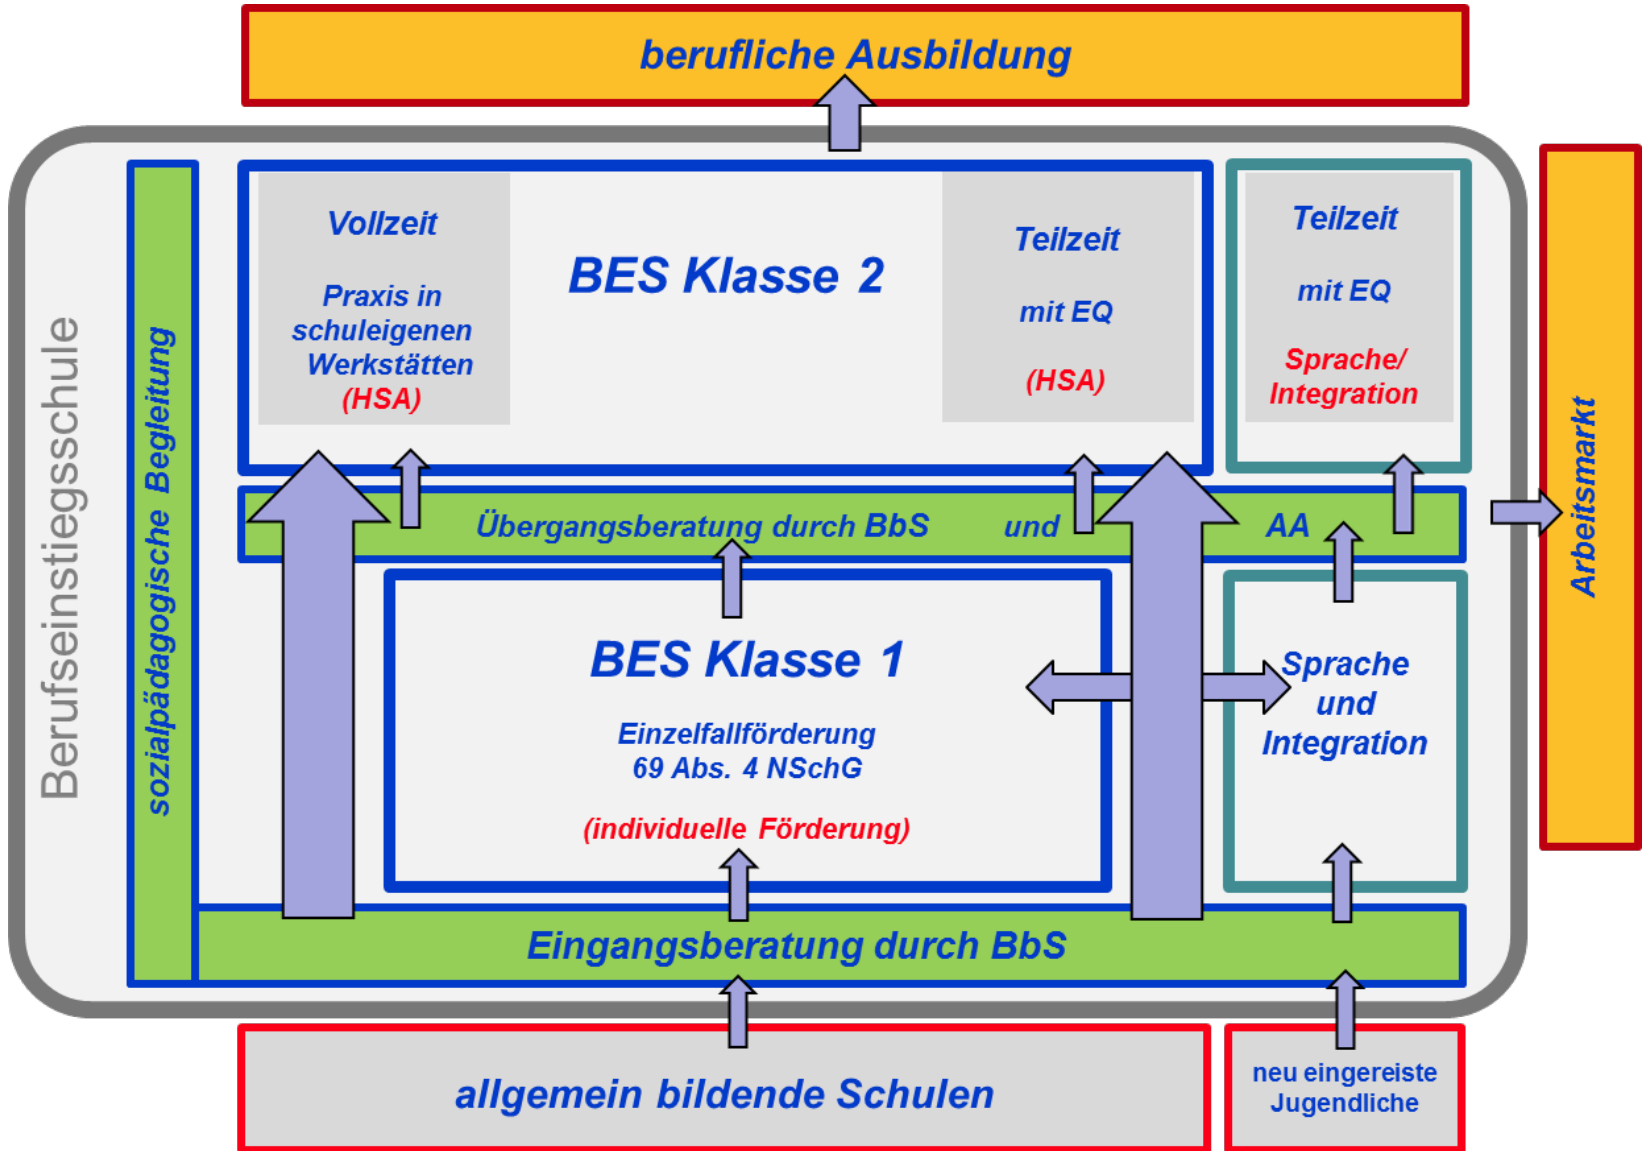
berufliche Ausbildung

Berufseinstiegsschule

sozialpädagogische Begleitung

Vollzeit

Praxis in schuleigenen Werkstätten (HSA)

BES Klasse 2

Teilzeit

mit EQ

(HSA)

Teilzeit

mit EQ

Sprache/ Integration

Arbeitsmarkt

Übergangsberatung durch BbS und AA

BES Klasse 1

Einzelfallförderung 69 Abs. 4 NSchG

(individuelle Förderung)

Sprache und Integration

Eingangsberatung durch BbS

allgemein bildende Schulen

neu eingereiste Jugendliche